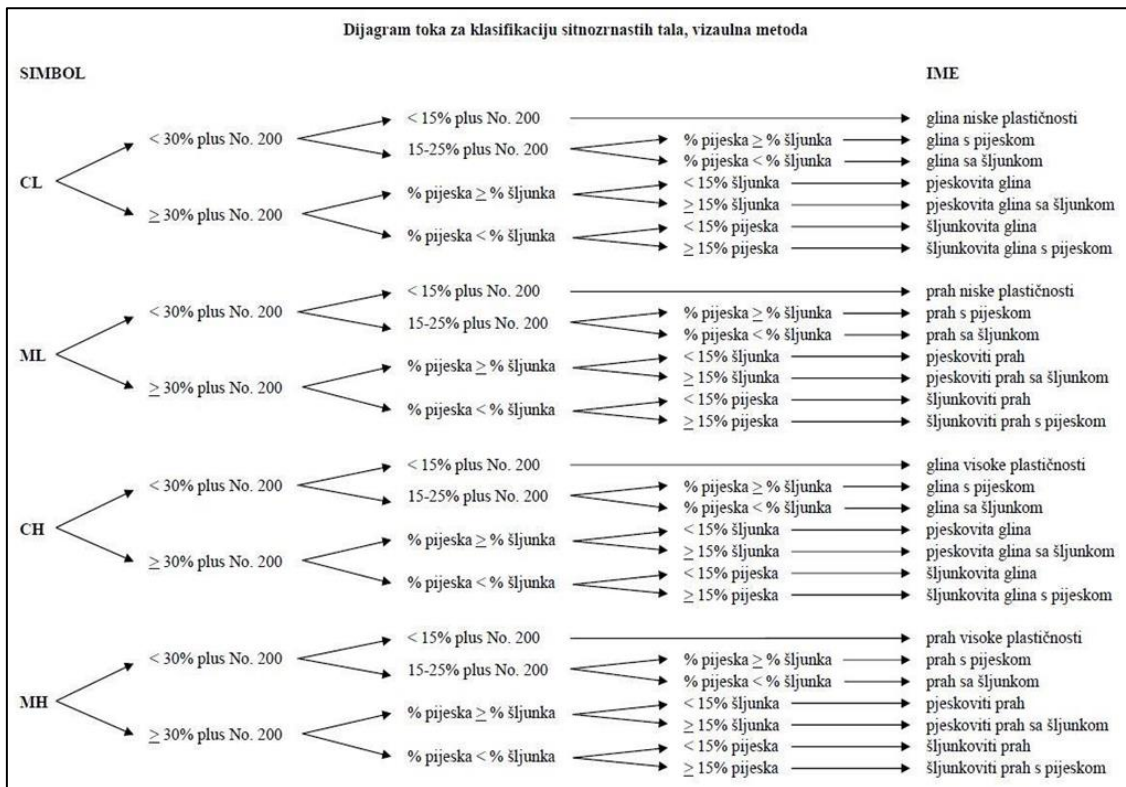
Dijagram toka za klasifikaciju sitnozrnastih tala, vizaulna metoda

SIMBOL

IME

CL

< 30% plus No. 200

< 15% plus No. 200

glina niske plastičnosti

15-25% plus No. 200

% pijeska ≥ % šljunka

glina s pijeskom

% pijeska < % šljunka

glina sa šljunkom

≥ 30% plus No. 200

% pijeska ≥ % šljunka

< 15% šljunka

pjeskovita glina

≥ 15% šljunka

pjeskovita glina sa šljunkom

% pijeska < % šljunka

< 15% pijeska

šljunkovita glina

≥ 15% pijeska

šljunkovita glina s pijeskom

ML

< 30% plus No. 200

< 15% plus No. 200

prah niske plastičnosti

15-25% plus No. 200

% pijeska ≥ % šljunka

prah s pijeskom

% pijeska < % šljunka

prah sa šljunkom

≥ 30% plus No. 200

% pijeska ≥ % šljunka

< 15% šljunka

pjeskoviti prah

≥ 15% šljunka

pjeskoviti prah sa šljunkom

% pijeska < % šljunka

< 15% pijeska

šljunkoviti prah

≥ 15% pijeska

šljunkoviti prah s pijeskom

CH

< 30% plus No. 200

< 15% plus No. 200

glina visoke plastičnosti

15-25% plus No. 200

% pijeska ≥ % šljunka

glina s pijeskom

% pijeska < % šljunka

glina sa šljunkom

≥ 30% plus No. 200

% pijeska ≥ % šljunka

< 15% šljunka

pjeskovita glina

≥ 15% šljunka

pjeskovita glina sa šljunkom

% pijeska < % šljunka

< 15% pijeska

šljunkovita glina

≥ 15% pijeska

šljunkovita glina s pijeskom

MH

< 30% plus No. 200

< 15% plus No. 200

prah visoke plastičnosti

15-25% plus No. 200

% pijeska ≥ % šljunka

prah s pijeskom

% pijeska < % šljunka

prah sa šljunkom

≥ 30% plus No. 200

% pijeska ≥ % šljunka

< 15% šljunka

pjeskoviti prah

≥ 15% šljunka

pjeskoviti prah sa šljunkom

% pijeska < % šljunka

< 15% pijeska

šljunkoviti prah

≥ 15% pijeska

šljunkoviti prah s pijeskom